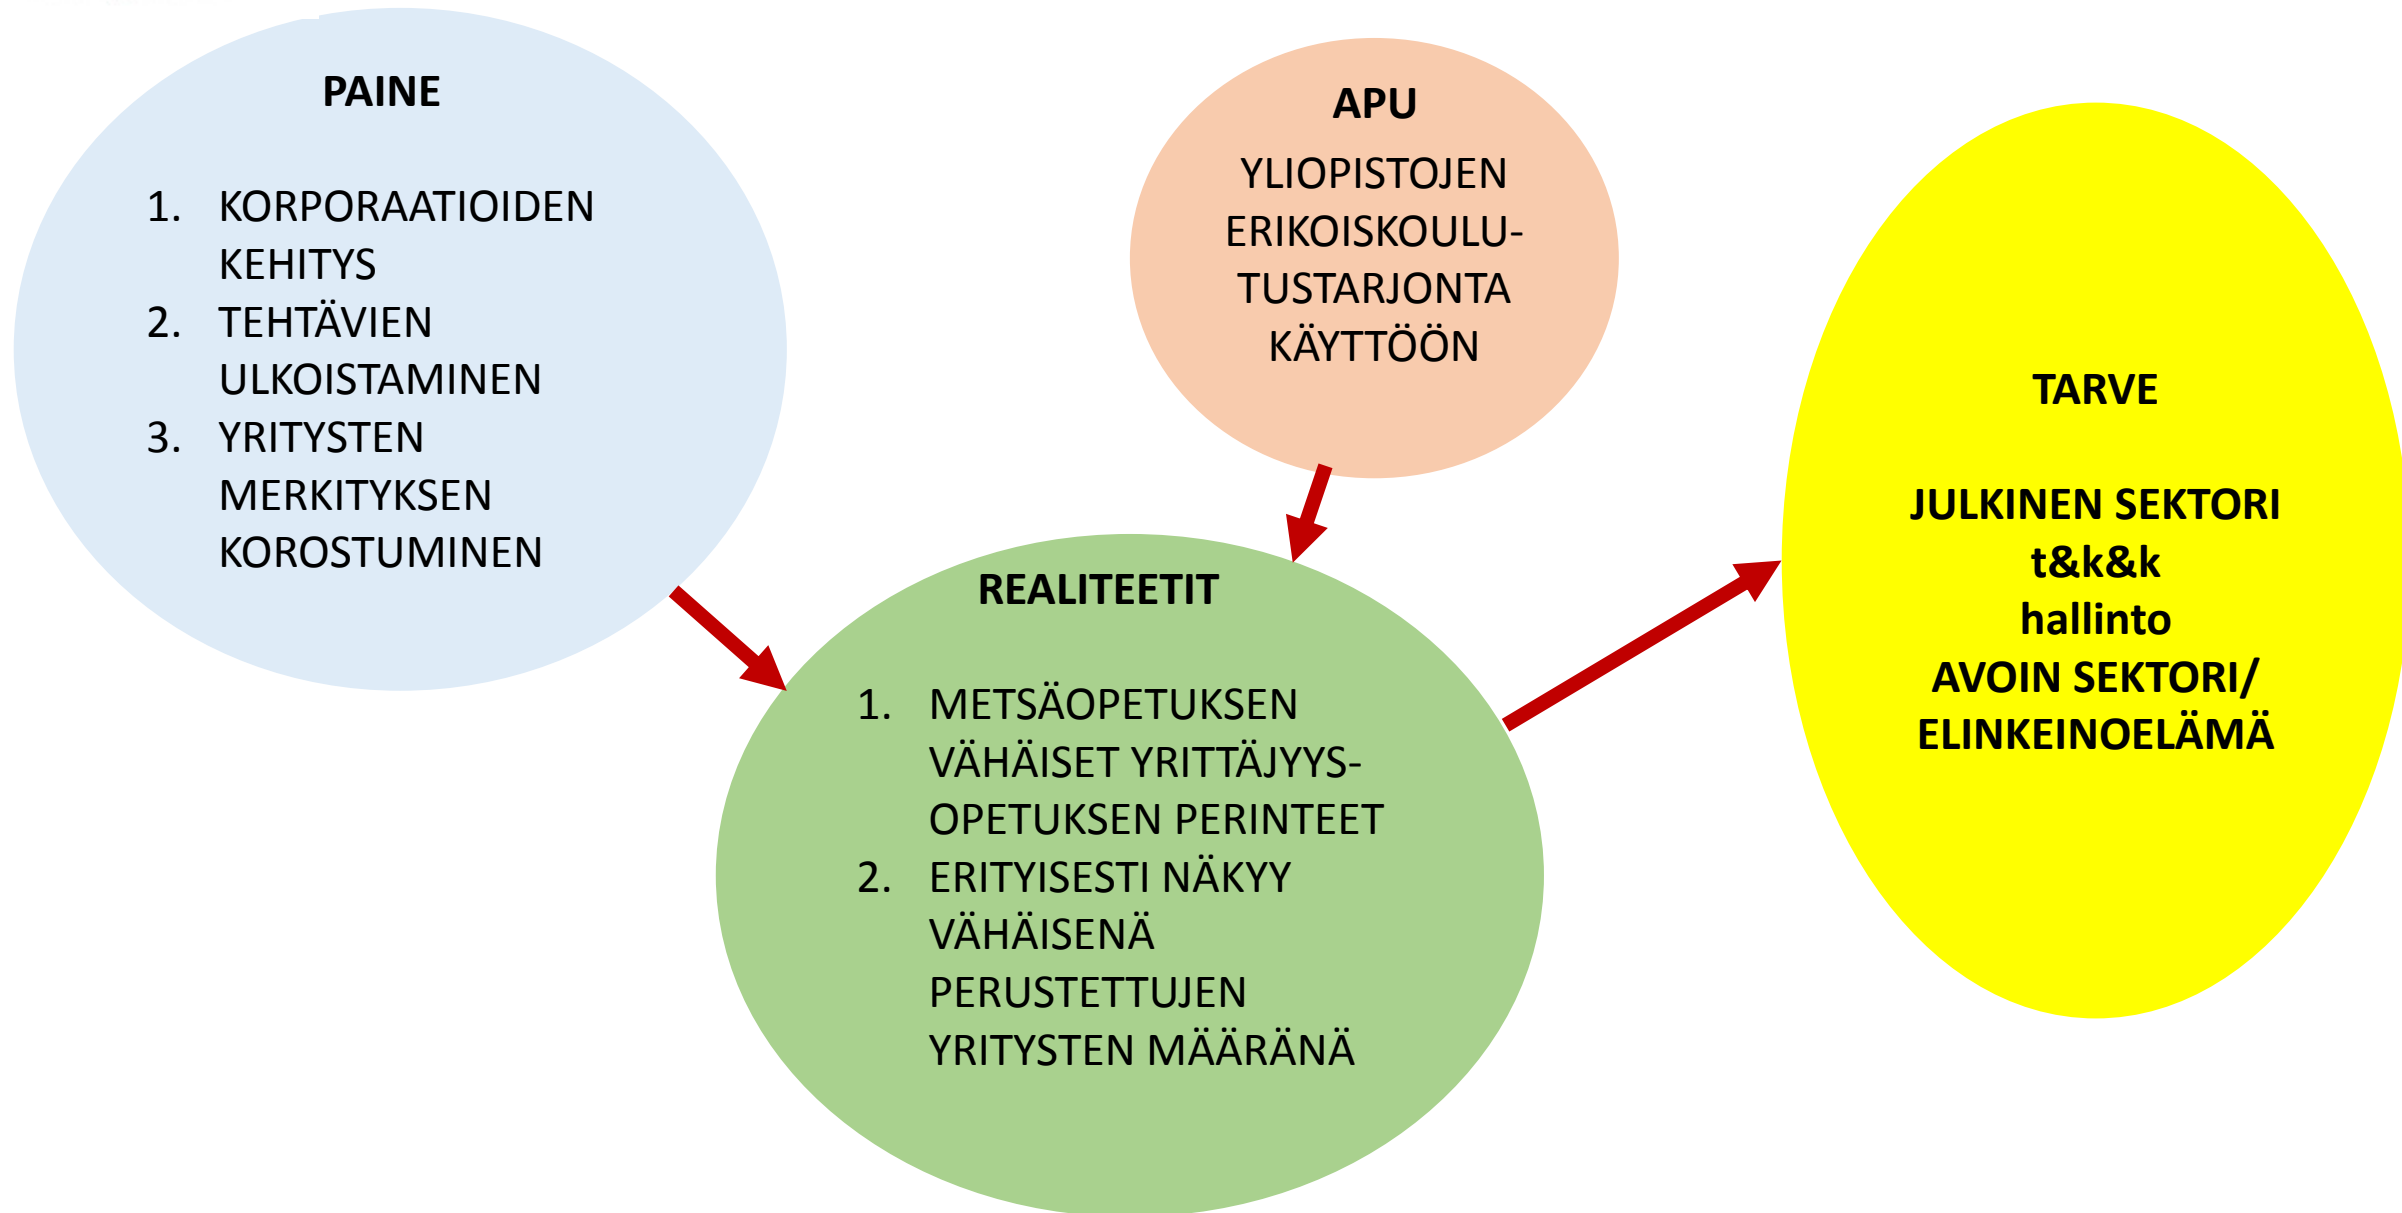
PAINE

1. KORPORAATIOIDEN KEHITYS
2. TEHTÄVIEN ULKOISTAMINEN
3. YRITYSTEN MERKITYKSEN KOROSTUMINEN

APU

YLIOPISTOJEN ERIKOISKOULUTUSTARJONTA KÄYTTÖÖN

TARVE

JULKINEN SEKTORI
t&k&k
hallinto
AVOIN SEKTORI/
ELINKEINOELÄMÄ

REALITEETIT

1. METSÄOPETUKSEN VÄHÄISET YRITTÄJYYS-OPETUKSEN PERINTEET
2. ERITYISESTI NÄKYY VÄHÄISENÄ PERUSTETTUJEN YRITYSTEN MÄÄRÄNÄ